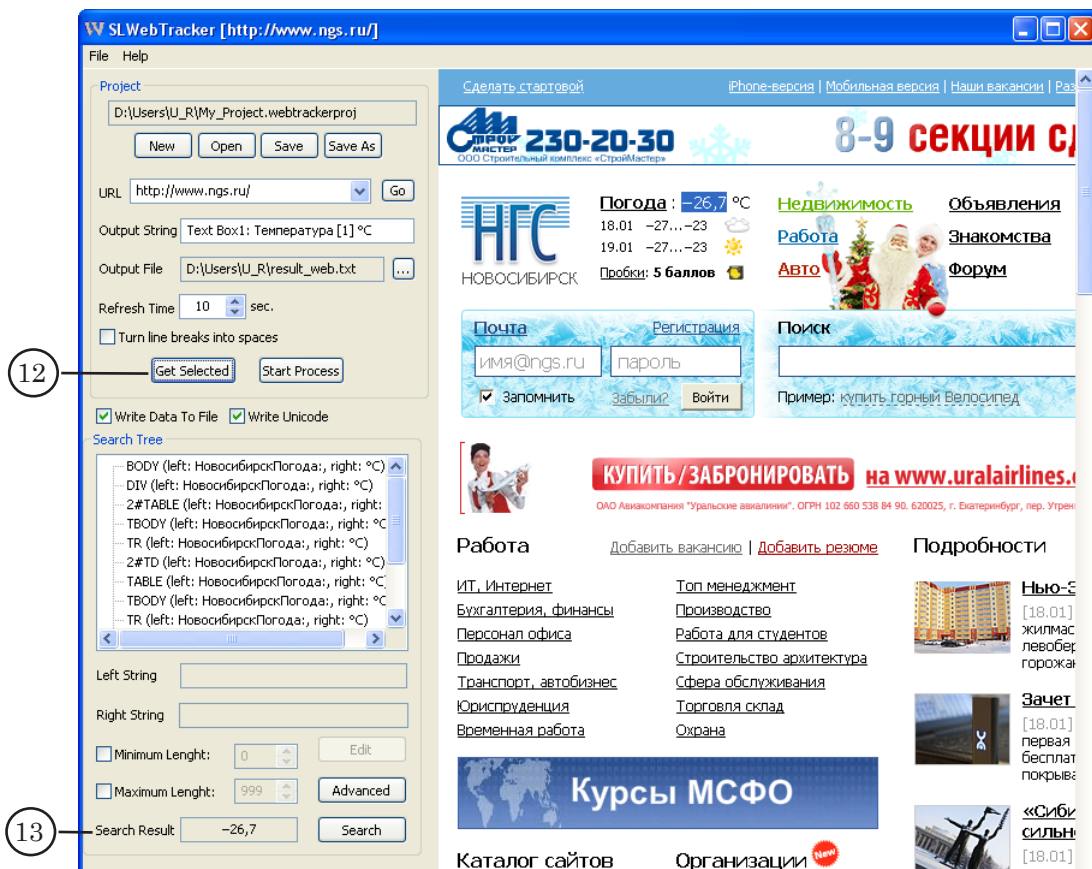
SLWebTracker [http://www.ngs.ru/]

File Help

Project
D:\Users\U_R\My_Project.webtrackerproj
New Open Save Save As

URL http://www.ngs.ru/ Go
Output String Text Box1: Температура [1] °C
Output File D:\Users\U_R\result_web.txt ...
Refresh Time 10 sec.
Turn line breaks into spaces
Get Selected Start Process

12

Write Data To File Write Unicode
Search Tree
BODY (left: НовосибирскПогода:, right: °C)
DIV (left: НовосибирскПогода:, right: °C)
2#TABLE (left: НовосибирскПогода:, right:
TBODY (left: НовосибирскПогода:, right: °C
TR (left: НовосибирскПогода:, right: °C)
2#TD (left: НовосибирскПогода:, right: °C)
TABLE (left: НовосибирскПогода:, right: °C
TBODY (left: НовосибирскПогода:, right: °C
TR (left: НовосибирскПогода:, right: °C)

Left String
Right String
Minimum Lenght: 0 Edit
Maximum Lenght: 999 Advanced
Search Result −26,7 Search

13

Сделать стартовой
iPhone-версия | Мобильная версия | Наши вакансии | Раз

СтройМастер 230-20-30
ООО Строительный комплекс «СтройМастер»
8-9 секции сд

НГС НОВОСИБИРСК
Погода : −26,7 °C
18.01 −27...−23
19.01 −27...−23
Пробки: 5 баллов
Недвижимость
Работа
Авто
Объявления
Знакомства
Форум

Почта Регистрация
имя@ngs.ru пароль
Запомнить Забыли? Войти
Поиск
Пример: купить горный Велосипед

КУПИТЬ/ЗАБРОНИРОВАТЬ на www.uralairlines.
ОАО Авиакомпания "Уральские авиалинии". ОГРН 102 660 538 84 90. 620025, г. Екатеринбург, пер. Утрен

Работа Добавить вакансию | Добавить резюме
ИТ, Интернет
Бухгалтерия, финансы
Персонал офиса
Продажи
Транспорт, автобизнес
Юриспруденция
Временная работа
Топ менеджмент
Производство
Работа для студентов
Строительство архитектура
Сфера обслуживания
Торговля склад
Охрана

Подробности
Нью-З
[18.01]
жилмас
левобер
горожан
Зачет
[18.01]
первая
бесплат
покрыва
«Сиби
сильн
[18.01]

Курсы МСФО

Каталог сайтов
Организации New